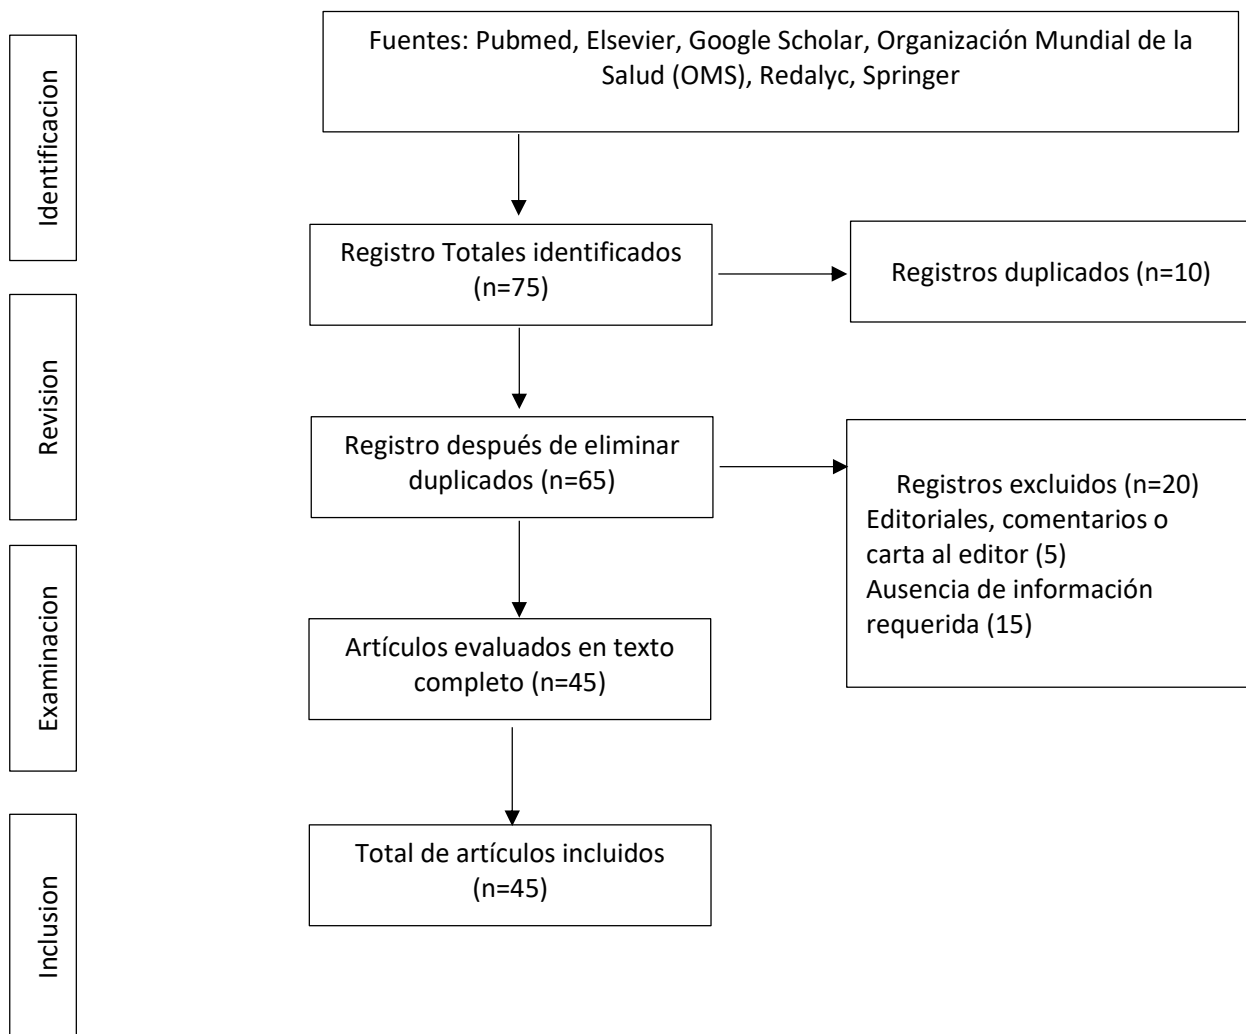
Identificacion

Fuentes: Pubmed, Elsevier, Google Scholar, Organización Mundial de la Salud (OMS), Redalyc, Springer

Registro Totales identificados (n=75)

Registros duplicados (n=10)

Revision

Registro después de eliminar duplicados (n=65)

Registros excluidos (n=20)
Editoriales, comentarios o carta al editor (5)
Ausencia de información requerida (15)

Examinacion

Artículos evaluados en texto completo (n=45)

Inclusion

Total de artículos incluidos (n=45)